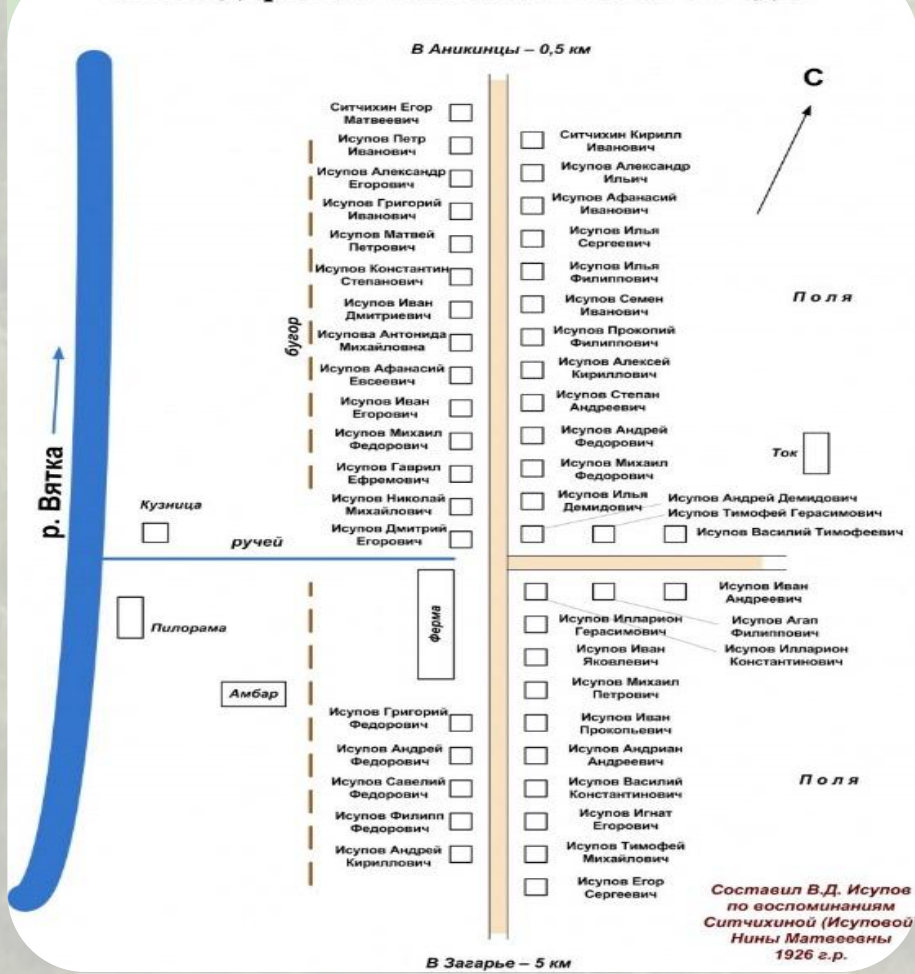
В Аникинцы – 0,5 км

С

Ситчихин Егор Матвеевич
Исупов Петр Иванович
Исупов Александр Егорович
Исупов Григорий Иванович
Исупов Матвей Петрович
Исупов Константин Степанович
Исупов Иван Дмитриевич
Исупова Антонида Михайловна
Исупов Афанасий Евсеевич
Исупов Иван Егорович
Исупов Михаил Федорович
Исупов Гаврил Ефремович
Исупов Николай Михайлович
Исупов Дмитрий Егорович

бугор

Ситчихин Кирилл Иванович
Исупов Александр Ильич
Исупов Афанасий Иванович
Исупов Илья Сергеевич
Исупов Илья Филиппович
Исупов Семен Иванович
Исупов Прокопий Филиппович
Исупов Алексей Кириллович
Исупов Степан Андреевич
Исупов Андрей Федорович
Исупов Михаил Федорович
Исупов Илья Демидович
Исупов Андрей Демидович
Исупов Тимофей Герасимович
Исупов Василий Тимофеевич

Поля

Ток

р. Вятка

Кузница

ручей

Пилорама

ферма

Амбар

Исупов Иван Андреевич
Исупов Илларион Герасимович
Исупов Агап Филиппович
Исупов Иван Яковлевич
Исупов Илларион Константинович
Исупов Михаил Петрович
Исупов Иван Прокопьевич
Исупов Андриан Андреевич
Исупов Василий Константинович
Исупов Игнат Егорович
Исупов Тимофей Михайлович
Исупов Егор Сергеевич

Исупов Григорий Федорович
Исупов Андрей Федорович
Исупов Савелий Федорович
Исупов Филипп Федорович
Исупов Андрей Кириллович

Поля

Составил В.Д. Исупов по воспоминаниям Ситчихиной (Исуповой) Нины Матвеевны 1926 г.р.

В Загарье – 5 км